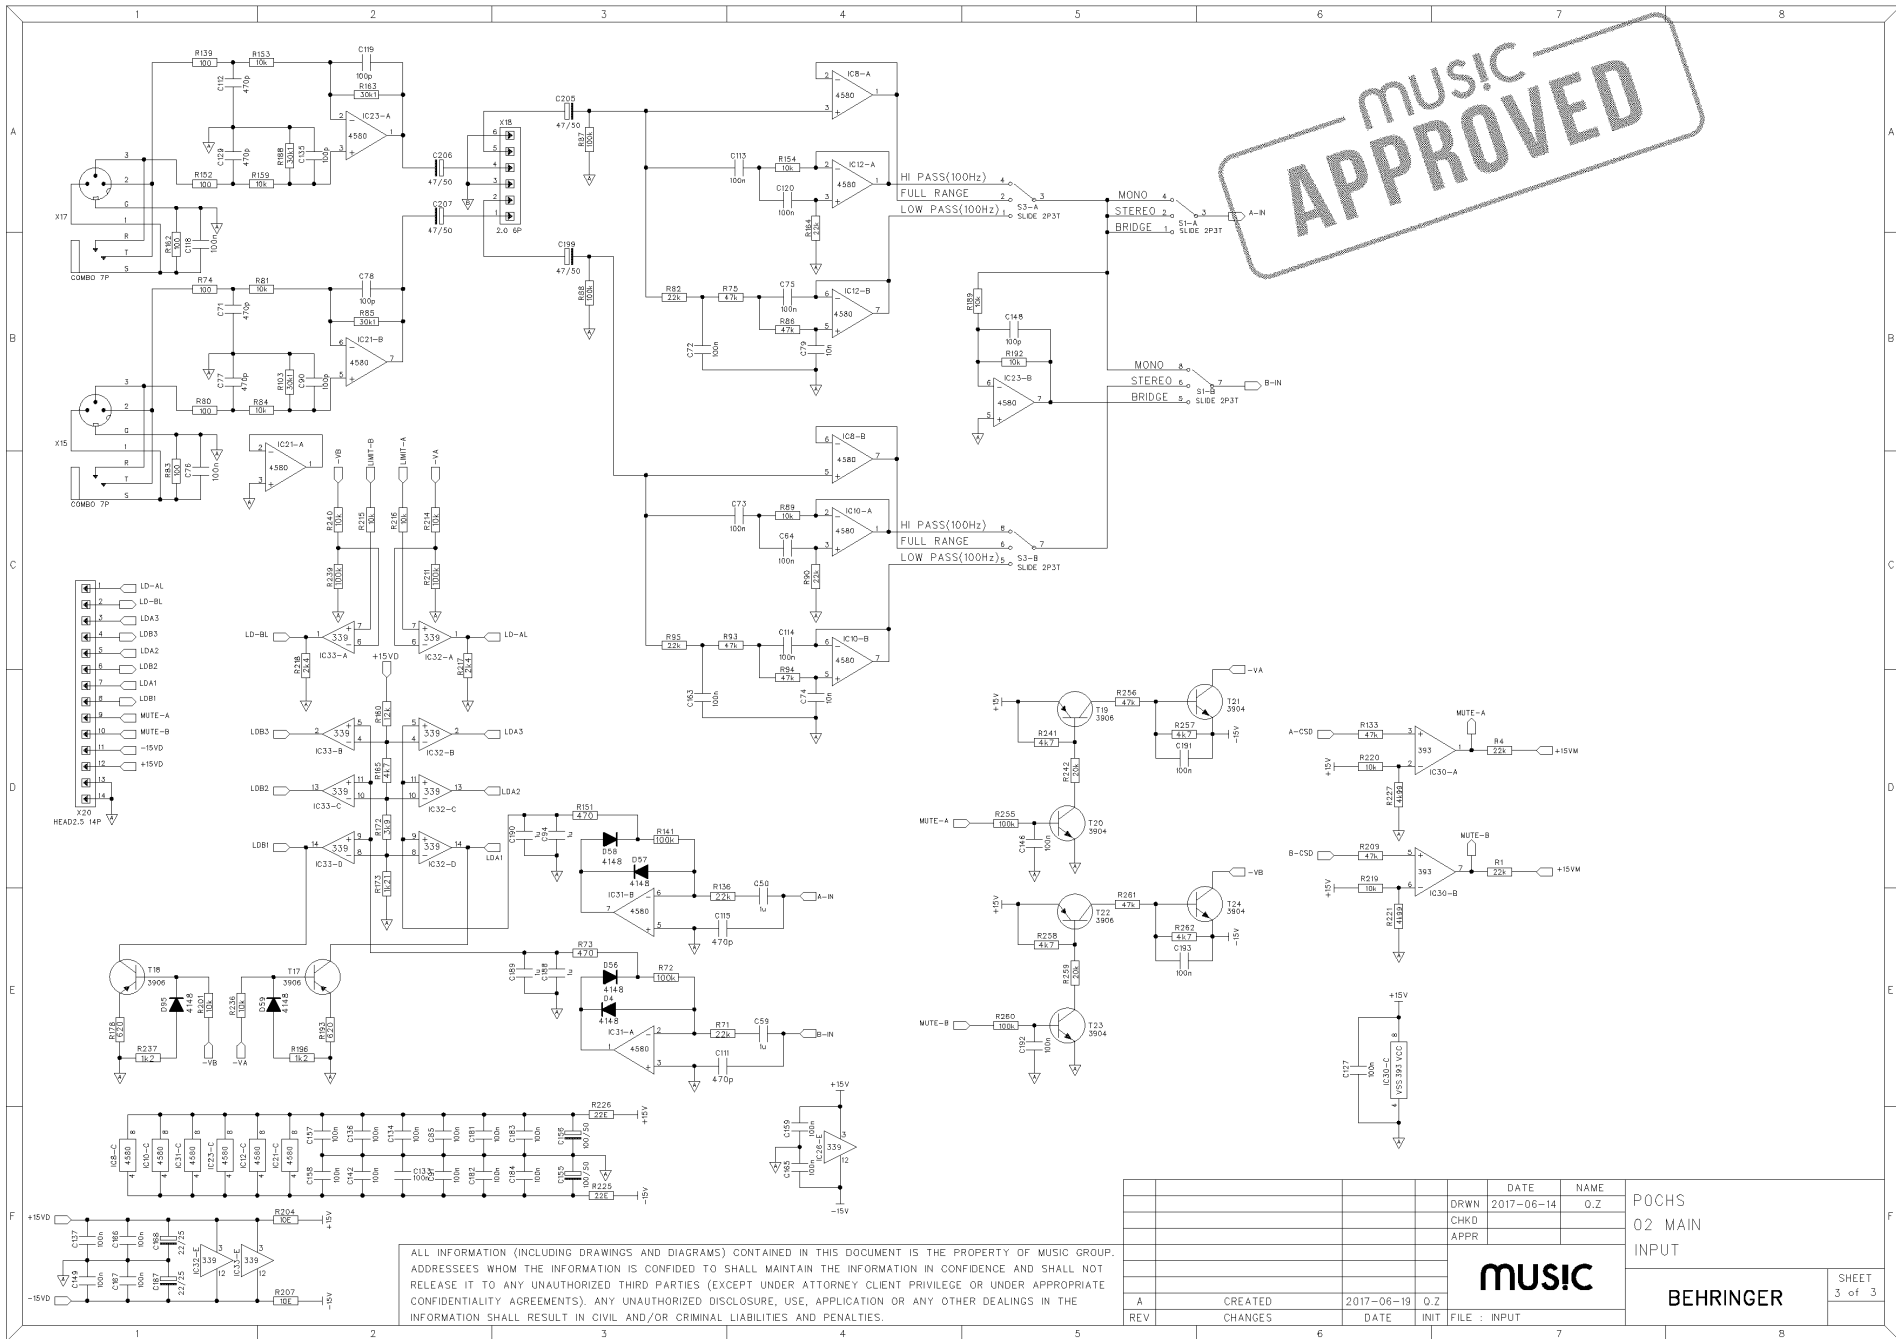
1 2 3 4 5 6 7 8

A

B

C

D

E

F

music
APPROVED

R139 100 R153 10k C119 100p R183 30k1 C112 470p IC23-A 4580 C129 470p R188 30k1 C135 100p C206 47/50 X18 2.0 6P C205 47/50 R87 100k IC8-A 4580 C113 100n R154 10k IC12-A 4580 C120 100n R184 22k
R152 100 R159 10k
X17 COMBO 7P R162 100 C118 100n
HI PASS(100Hz) FULL RANGE LOW PASS(100Hz) S3-A SLIDE 2P3T
MONO STEREO BRIDGE S1-A SLIDE 2P3T A-IN
C207 47/50 C199 47/50 R88 100k
R74 100 R81 10k C78 100p R85 30k1 C71 470p IC21-B 4580 C77 470p R103 30k1 C90 100p R80 100 R84 10k
R82 22k R75 47k C75 100n IC12-B 4580 R86 47k C72 100n C79 10n
R189 10k C148 100p R192 10k IC23-B 4580
MONO STEREO BRIDGE S1-B SLIDE 2P3T B-IN
X15 COMBO 7P R83 100 C76 100n
IC21-A 4580
-VB LIMIT-B LIMIT-A -VA
R240 10k R215 10k R216 10k R214 10k R239 100k R211 100k
IC8-B 4580 C73 100n R89 10k IC10-A 4580 C64 100n R90 22k
HI PASS(100Hz) FULL RANGE LOW PASS(100Hz) S3-B SLIDE 2P3T
R95 22k R93 47k C114 100n IC10-B 4580 R94 47k C163 100n C74 10n
LD-AL LD-BL LDA3 LDB3 LDA2 LDB2 LDA1 LDB1 MUTE-A MUTE-B -15VD +15VD
X20 HEAD2.5 14P
LD-BL 339 IC33-A R218 2k4 339 IC32-A LD-AL R217 2k4 +15VD R160 12k1
LDB3 339 IC33-B 339 IC32-B LDA3 R165 4k7
LDB2 339 IC33-C 339 IC32-C LDA2 R172 3k9
LDB1 339 IC33-D 339 IC32-D LDA1 R173 1k21
R151 470 C190 1u C94 1u D58 4148 R141 100k D57 4148 R136 22k C50 1u A-IN IC31-B 4580 C115 470p
R73 470 C189 1u C188 1u D56 4148 R72 100k D4 4148 R71 22k C59 1u B-IN IC31-A 4580 C111 470p
T18 3906 D95 4148 R201 10k R178 620 R237 1k2 -VB R236 10k D59 4148 -VA R196 1k2 T17 3906 R193 620
+15V T19 3906 R256 47k T21 3904 -VA R241 4k7 R257 4k7 C191 100n -15V R242 20k MUTE-A R255 100k C146 100n T20 3904
+15V T22 3906 R261 47k T24 3904 -VB R258 4k7 R262 4k7 C193 100n -15V R259 20k MUTE-B R260 100k C192 100n T23 3904
A-CSD R133 47k MUTE-A 393 IC30-A R4 22k +15VM +15V R220 10k R227 4k99
B-CSD R209 47k MUTE-B 393 IC30-B R1 22k +15VM +15V R219 10k R221 4k99
+15V C127 100n IC30-C VSS 393 VCC
IC8-C 4580 IC10-C 4580 IC31-C 4580 IC23-C 4580 IC12-C 4580 IC21-C 4580 C157 C158 C156 C142 C134 C133 C85 C181 C182 C183 C184 C156 100/50 C155 100/50 R226 22E +15V R225 22E -15V
+15V C159 100n C165 100n IC28-E 339 -15V
+15VD C137 100n C166 100n C168 22/25 339 IC32-E IC33-E 339 R204 10E +15V C149 C167 100n C187 22/25 R207 10E -15V -15VD

ALL INFORMATION (INCLUDING DRAWINGS AND DIAGRAMS) CONTAINED IN THIS DOCUMENT IS THE PROPERTY OF MUSIC GROUP. ADDRESSEES WHOM THE INFORMATION IS CONFIDED TO SHALL MAINTAIN THE INFORMATION IN CONFIDENCE AND SHALL NOT RELEASE IT TO ANY UNAUTHORIZED THIRD PARTIES (EXCEPT UNDER ATTORNEY CLIENT PRIVILEGE OR UNDER APPROPRIATE CONFIDENTIALITY AGREEMENTS). ANY UNAUTHORIZED DISCLOSURE, USE, APPLICATION OR ANY OTHER DEALINGS IN THE INFORMATION SHALL RESULT IN CIVIL AND/OR CRIMINAL LIABILITIES AND PENALTIES.

| | DATE | NAME |
|---|---|---|
| DRWN | 2017-06-14 | Q.Z |
| CHKD | | |
| APPR | | |

POCHS
02 MAIN
INPUT

music

BEHRINGER

SHEET 3 of 3

| A | CREATED | 2017-06-19 | Q.Z |
|---|---|---|---|
| REV | CHANGES | DATE | INIT |

FILE : INPUT